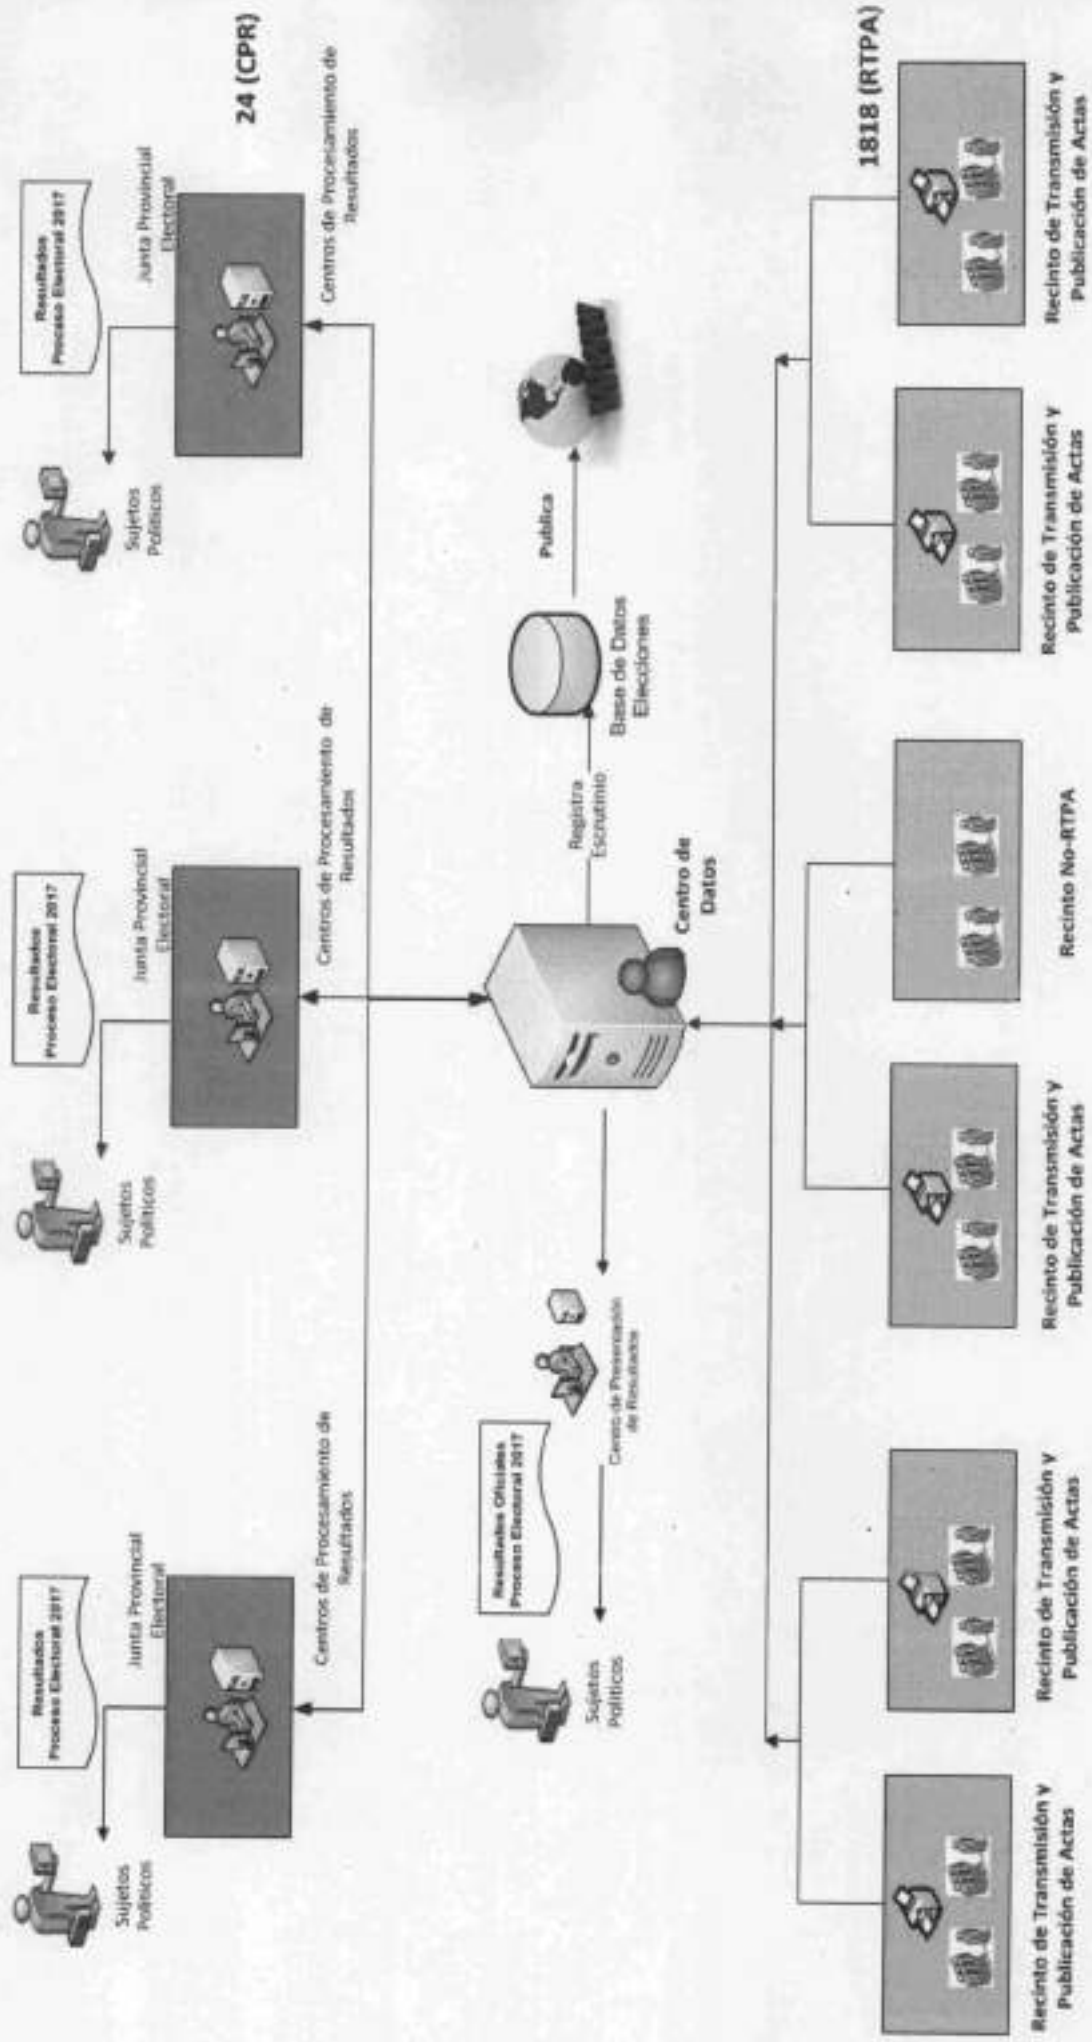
24 (CPR)

Resultados Proceso Electoral 2017

Junta Provincial Electoral

Centros de Procesamiento de Resultados

Sujetos Políticos

Resultados Proceso Electoral 2017

Junta Provincial Electoral

Centros de Procesamiento de Resultados

Sujetos Políticos

Resultados Proceso Electoral 2017

Junta Provincial Electoral

Centros de Procesamiento de Resultados

Sujetos Políticos

Publica

Base de Datos Elecciones

Registra Escrutinio

Centro de Datos

Resultados Oficiales Proceso Electoral 2017

Centro de Presentación de Resultados

Sujetos Políticos

1818 (RTPA)

Recinto de Transmisión y Publicación de Actas

Recinto de Transmisión y Publicación de Actas

Recinto No-RTPA

Recinto de Transmisión y Publicación de Actas

Recinto de Transmisión y Publicación de Actas

Recinto de Transmisión y Publicación de Actas